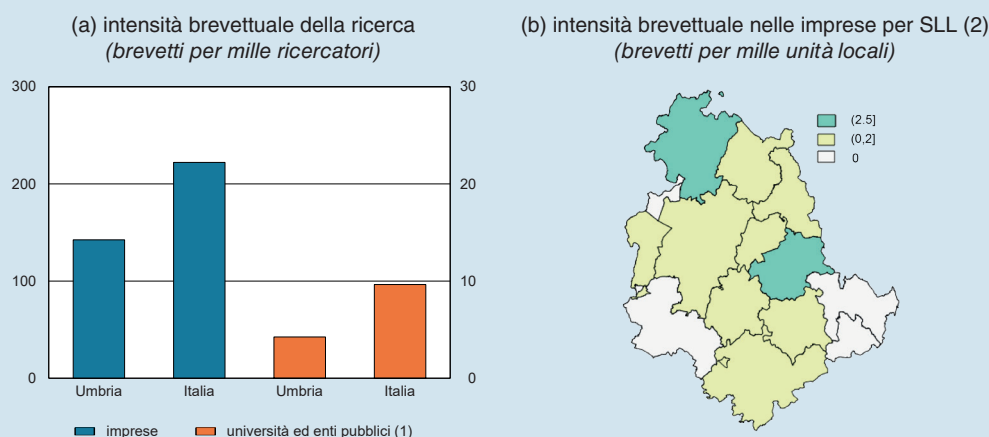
(a) intensità brevettuale della ricerca
(brevetti per mille ricercatori)

300
200
100
0

30
20
10
0

Umbria
Italia
Umbria
Italia

imprese
università ed enti pubblici (1)

(b) intensità brevettuale nelle imprese per SLL (2)
(brevetti per mille unità locali)

(2.5]
(0,2]
0